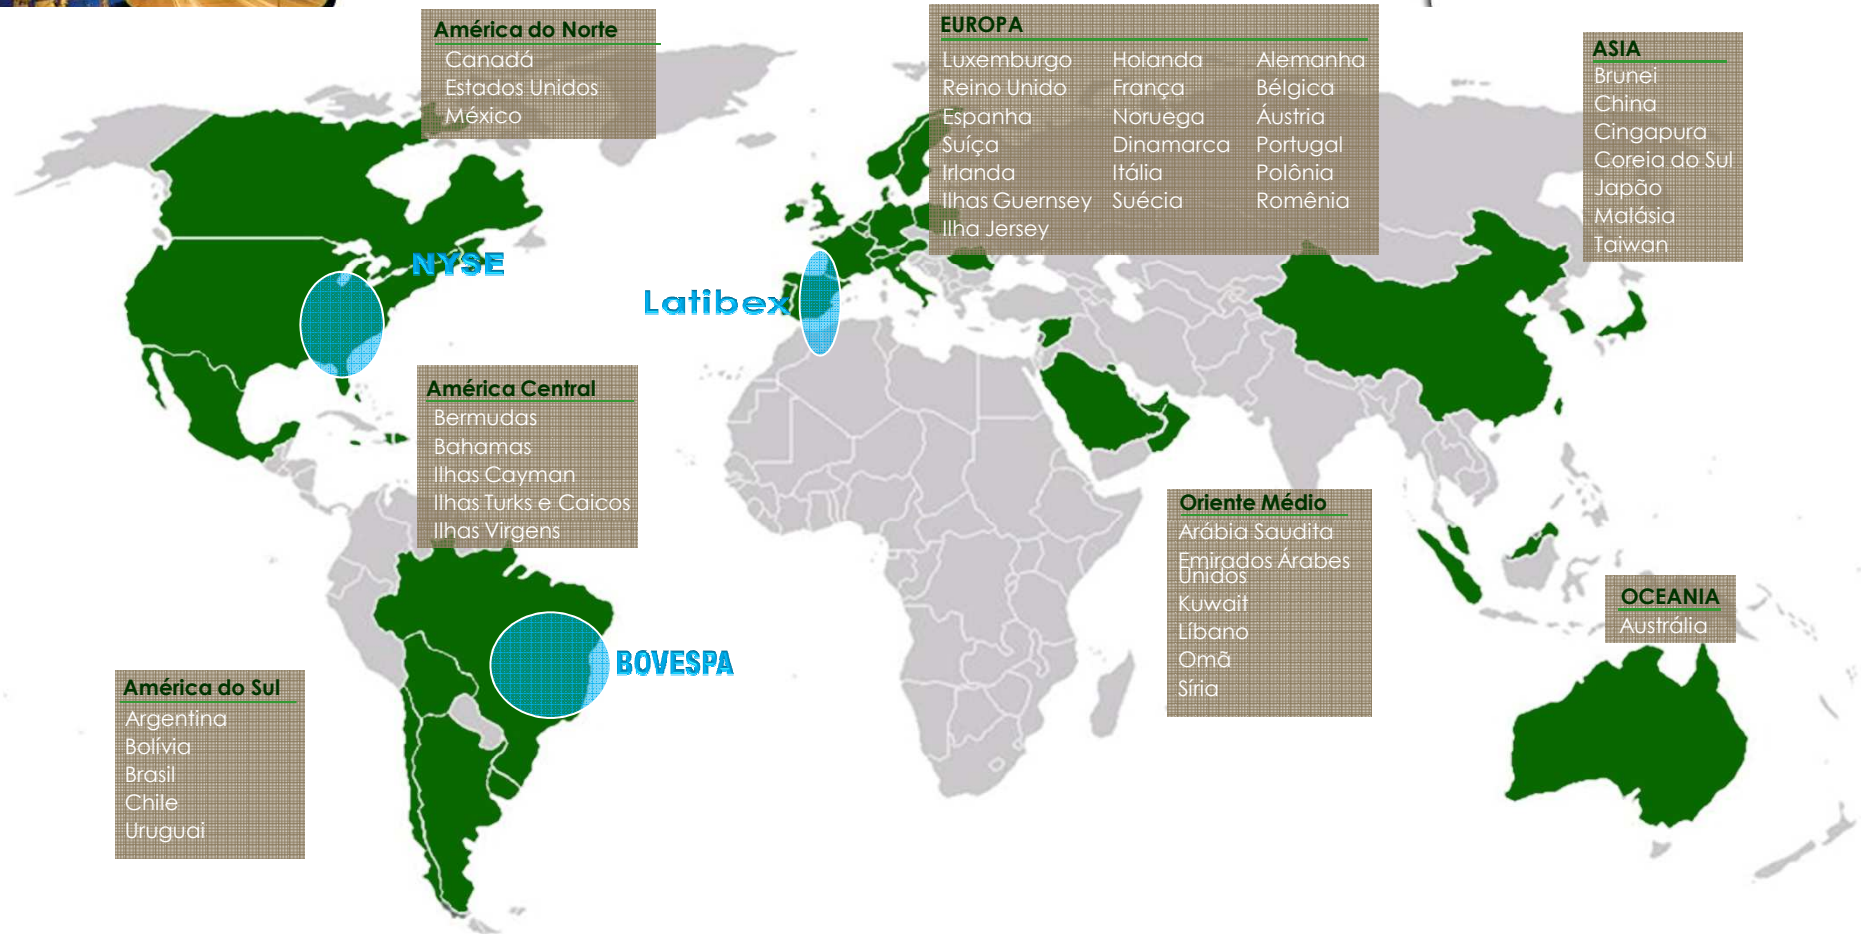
América do Norte
Canadá
Estados Unidos
México

EUROPA

| | | |
|---|---|---|
| Luxemburgo | Holanda | Alemanha |
| Reino Unido | França | Bélgica |
| Espanha | Noruega | Áustria |
| Suíça | Dinamarca | Portugal |
| Irlanda | Itália | Polônia |
| Ilhas Guernsey | Suécia | Romênia |
| Ilha Jersey | | |

ASIA
Brunei
China
Cingapura
Coreia do Sul
Japão
Malásia
Taiwan

NYSE

Latibex

América Central
Bermudas
Bahamas
Ilhas Cayman
Ilhas Turks e Caicos
Ilhas Virgens

Oriente Médio
Arábia Saudita
Emirados Árabes Unidos
Kuwait
Líbano
Omã
Síria

OCEANIA
Austrália

BOVESPA

América do Sul
Argentina
Bolívia
Brasil
Chile
Uruguai